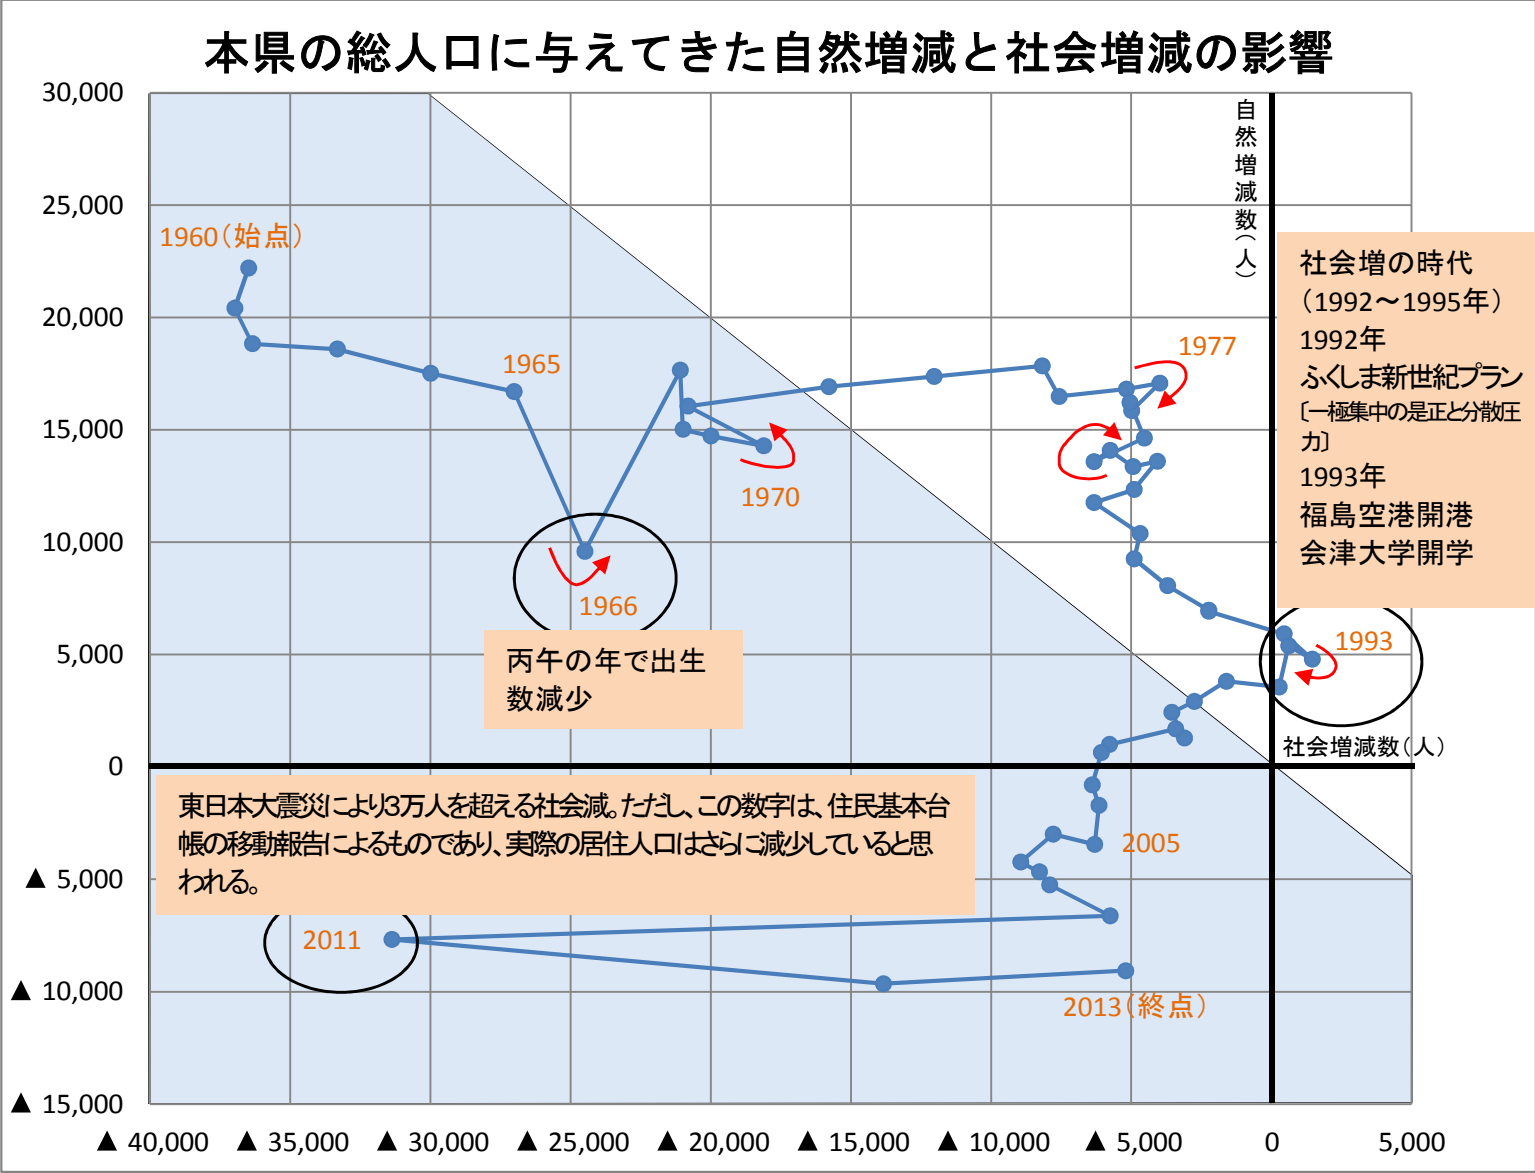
本県の総人口に与えてきた自然増減と社会増減の影響

30,000
25,000
20,000
15,000
10,000
5,000
0
▲ 5,000
▲ 10,000
▲ 15,000

自然増減数（人）

1960（始点）
1965
1966
1970
1977
1993
2005
2011
2013（終点）

社会増の時代
（1992～1995年）
1992年
ふくしま新世紀プラン
〔一極集中の是正と分散圧力〕
1993年
福島空港開港
会津大学開学

丙午の年で出生数減少

社会増減数（人）

東日本大震災により3万人を超える社会減。ただし、この数字は、住民基本台帳の移動報告によるものであり、実際の居住人口はさらに減少していると思われる。

▲ 40,000 ▲ 35,000 ▲ 30,000 ▲ 25,000 ▲ 20,000 ▲ 15,000 ▲ 10,000 ▲ 5,000 0 5,000